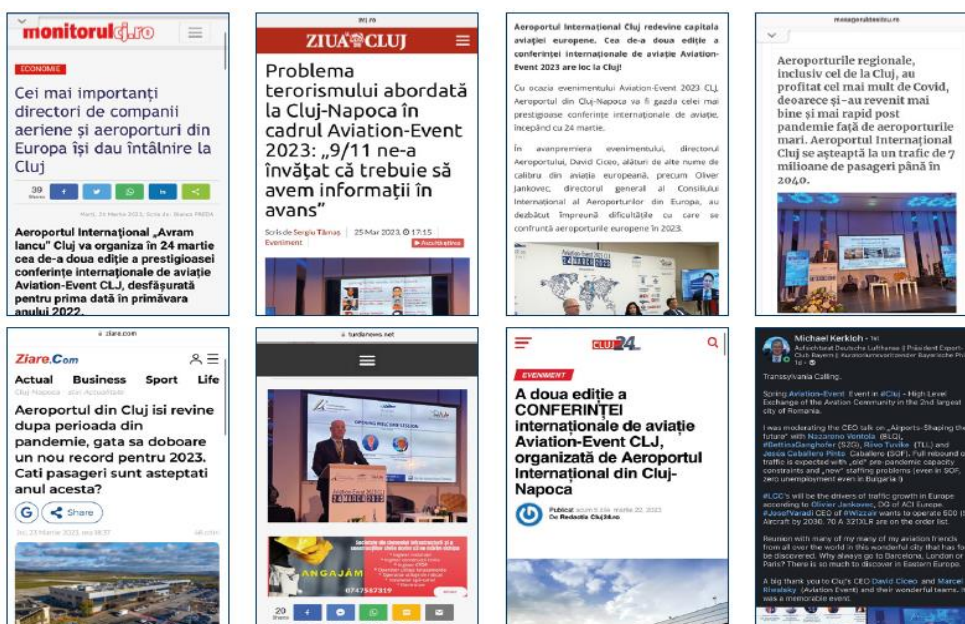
monitorulcj.ro

ECONOMIE

Cei mai importanți directori de companii aeriene și aeroporturi din Europa își dau întâlnire la Cluj

39

Marți, 21 Martie 2023, Scris de: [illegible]

Aeroportul Internațional „Avram Iancu" Cluj va organiza în 24 martie cea de-a doua ediție a prestigioasei conferințe internaționale de aviație Aviation-Event CLJ, desfășurată pentru prima dată în primăvara anului 2022.

ZIUA CLUJ

Problema terorismului abordată la Cluj-Napoca în cadrul Aviation-Event 2023: „9/11 ne-a învățat că trebuie să avem informații în avans"

Scris de Sergiu Tămaș | 25 Mar 2023, 17:15
Eveniment

Aeroportul Internațional Cluj redevine capitala aviației europene. Cea de-a doua ediție a conferinței internaționale de aviație Aviation-Event 2023 are loc la Cluj!

Cu ocazia evenimentului Aviation-Event 2023 CLJ, Aeroportul din Cluj-Napoca va fi gazda celei mai prestigioase conferințe internaționale de aviație, începând cu 24 martie.

În avanpremiera evenimentului, directorul Aeroportului, David Ciceo, alături de alte nume de calibru din aviația europeană, precum Oliver Jankovec, directorul general al Consiliului Internațional al Aeroporturilor din Europa, au dezbătut împreună dificultățile cu care se confruntă aeroporturile europene în 2023.

Aeroporturile regionale, inclusiv cel de la Cluj, au profitat cel mai mult de Covid, deoarece și-au revenit mai bine și mai rapid post pandemie față de aeroporturile mari. Aeroportul Internațional Cluj se așteaptă la un trafic de 7 milioane de pasageri până în 2040.

ziare.com

Ziare.Com

Actual Business Sport Life

Aeroportul din Cluj isi revine dupa perioada din pandemie, gata sa doboare un nou record pentru 2023. Cati pasageri sunt asteptati anul acesta?

Share

turdanews.net

ANGAJĂM
0747587319

20

CLUJ24

EVENIMENT

A doua ediție a CONFERINȚEI internaționale de aviație Aviation-Event CLJ, organizată de Aeroportul Internațional din Cluj-Napoca

Publicat acum 5 zile, martie 22, 2023
De Redactia Cluj24.ro

Michael Kerkloh

Transylvania Calling.

Spring Aviation-Event Event in #Cluj - High Level Exchange of the Aviation Community in the 2nd largest city of Romania.

I was moderating the CEO talk on „Airports-Shaping the future" with Nazareno Ventola (BLQ), #BettinaGanghofer (SZG), Rimo Tuvike (TLL) and Jesús Caballero Pinto Caballero (SOF). Full rebound of traffic is expected with „old" pre-pandemic capacity constraints and „new" staffing problems (even in SOF, zero unemployment even in Bulgaria !)

#LCC's will be the drivers of traffic growth in Europe according to Olivier Jankovec, DG of ACI Europe. #JozsefVaradi CEO of #Wizzair wants to operate 500 (!) Aircraft by 2030. 70 A 321XLR are on the order list.

Reunion with many of my many of my aviation friends from all over the world in this wonderful city that has to be discovered. Why always go to Barcelona, London or Paris? There is so much to discover in Eastern Europe.

A big thank you to Cluj's CEO David Ciceo and Marcel Rinetsky (Aviation Event) and their wonderful teams. It was a memorable event.